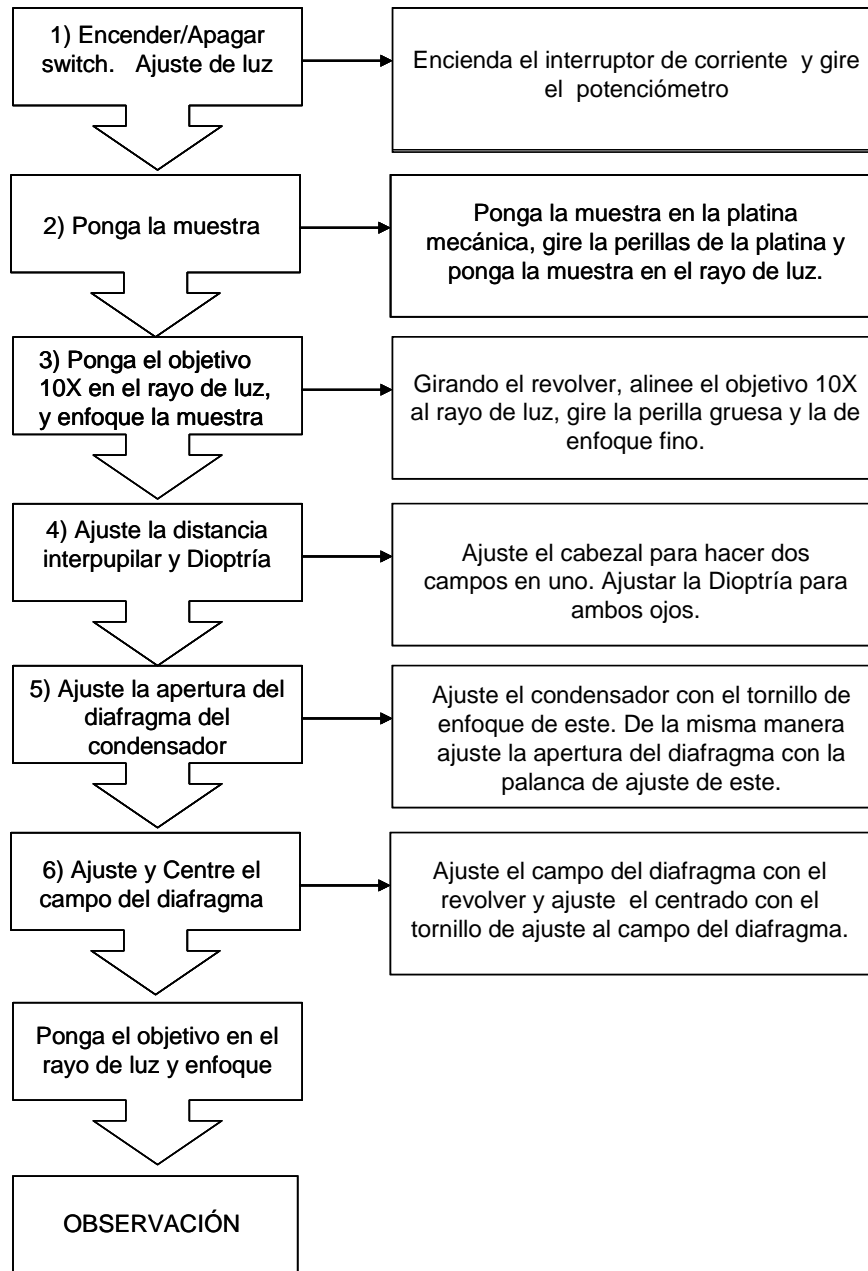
1) Encender/Apagar switch. Ajuste de luz

Encienda el interruptor de corriente y gire el potenciómetro

2) Ponga la muestra

Ponga la muestra en la platina mecánica, gire la perillas de la platina y ponga la muestra en el rayo de luz.

3) Ponga el objetivo 10X en el rayo de luz, y enfoque la muestra

Girando el revolver, alinee el objetivo 10X al rayo de luz, gire la perilla gruesa y la de enfoque fino.

4) Ajuste la distancia interpupilar y Dioptría

Ajuste el cabezal para hacer dos campos en uno. Ajustar la Dioptría para ambos ojos.

5) Ajuste la apertura del diafragma del condensador

Ajuste el condensador con el tornillo de enfoque de este. De la misma manera ajuste la apertura del diafragma con la palanca de ajuste de este.

6) Ajuste y Centre el campo del diafragma

Ajuste el campo del diafragma con el revolver y ajuste el centrado con el tornillo de ajuste al campo del diafragma.

Ponga el objetivo en el rayo de luz y enfoque

OBSERVACIÓN